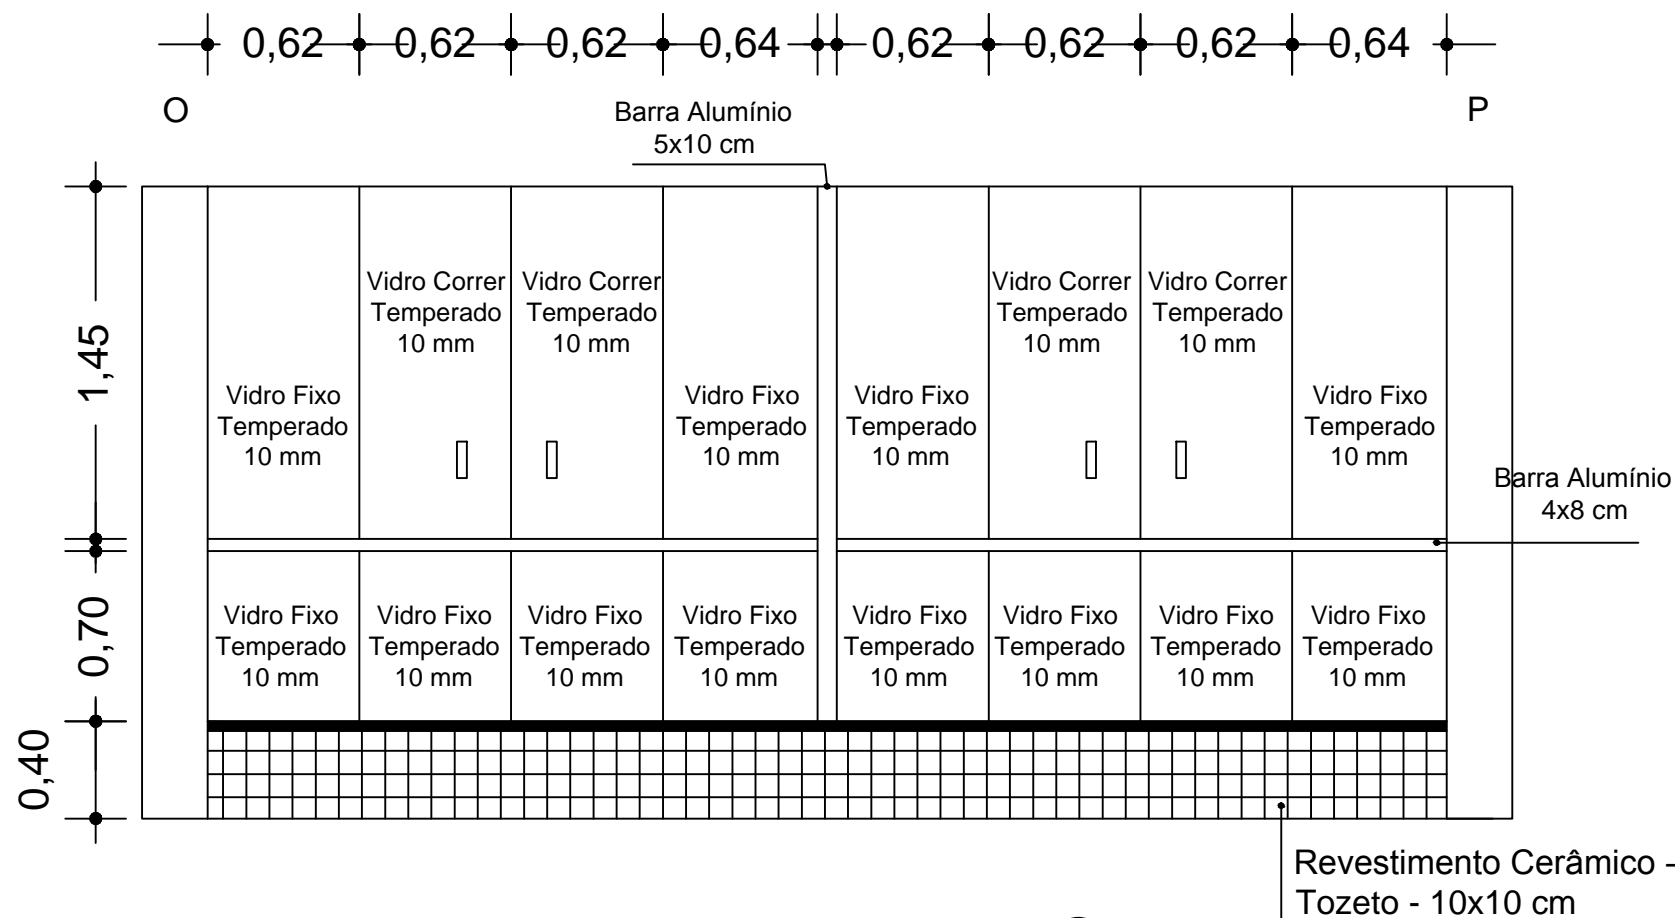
0,62 0,62 0,62 0,64 0,62 0,62 0,62 0,64

O

Barra Alumínio
5x10 cm

P

1,45

Vidro Fixo
Temperado
10 mm

Vidro Correr
Temperado
10 mm

Vidro Correr
Temperado
10 mm

Vidro Fixo
Temperado
10 mm

Vidro Fixo
Temperado
10 mm

Vidro Correr
Temperado
10 mm

Vidro Correr
Temperado
10 mm

Vidro Fixo
Temperado
10 mm

Barra Alumínio
4x8 cm

0,70

Vidro Fixo
Temperado
10 mm

Vidro Fixo
Temperado
10 mm

Vidro Fixo
Temperado
10 mm

Vidro Fixo
Temperado
10 mm

Vidro Fixo
Temperado
10 mm

Vidro Fixo
Temperado
10 mm

Vidro Fixo
Temperado
10 mm

Vidro Fixo
Temperado
10 mm

0,40

Revestimento Cerâmico -
Tozeto - 10x10 cm